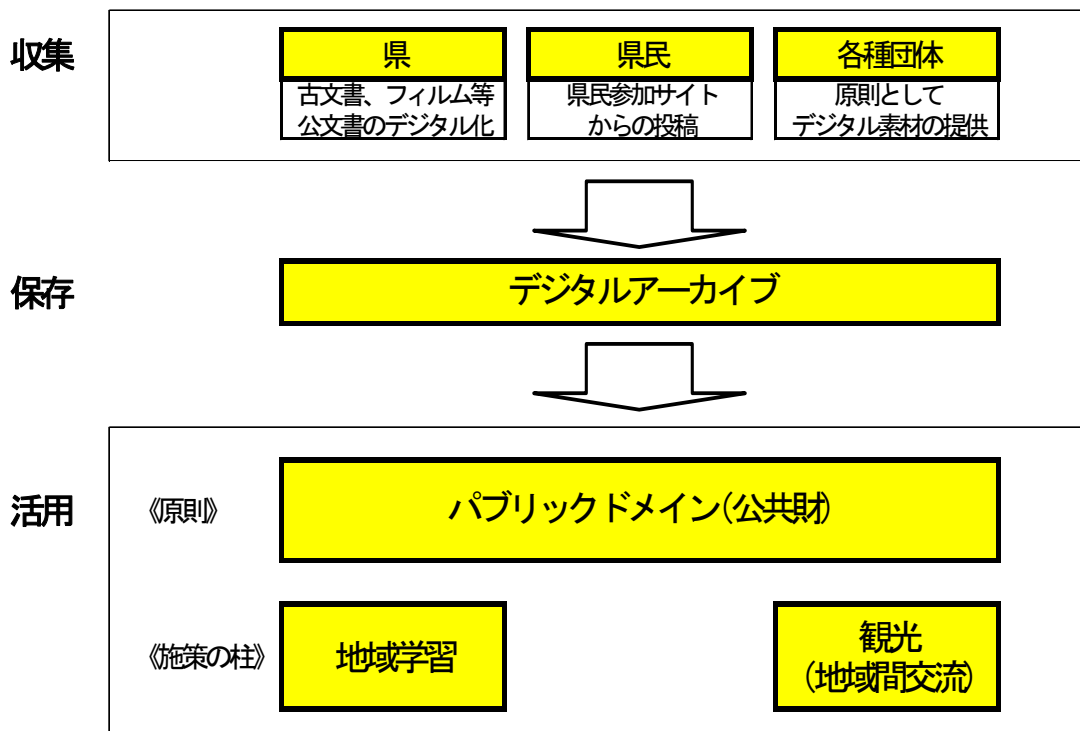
収集

県
古文書、フィルム等
公文書のデジタル化

県民
県民参加サイト
からの投稿

各種団体
原則として
デジタル素材の提供

保存

デジタルアーカイブ

活用

《原則》

パブリックドメイン(公共財)

《施策の柱》

地域学習

観光
(地域間交流)